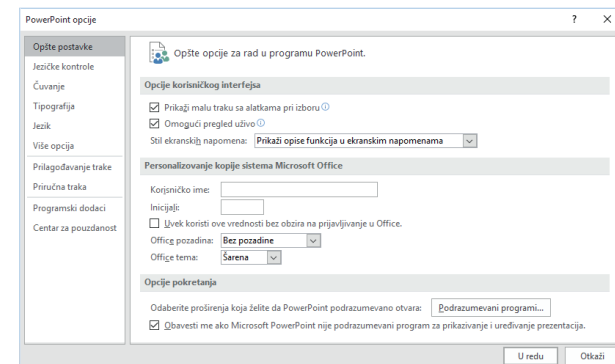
PowerPoint opcije

?
X

Opšte postavke
Jezičke kontrole
Čuvanje
Tipografija
Jezik
Više opcija
Prilagođavanje trake
Priručna traka
Programski dodaci
Centar za pouzdanost

Opšte opcije za rad u programu PowerPoint.

Opcije korisničkog interfejsa

☑ Prikaži malu traku sa alatkama pri izboru ⓘ
☑ Omogući pregled uživo ⓘ
Stil ekranskih napomena: Prikaži opise funkcija u ekranskim napomenama

Personalizovanje kopije sistema Microsoft Office

Korisničko ime:
Inicijali:
☐ Uvek koristi ove vrednosti bez obzira na prijavljivanje u Office.
Office pozadina: Bez pozadine
Office tema: Šarena

Opcije pokretanja

Odaberite proširenja koja želite da PowerPoint podrazumevano otvara: Podrazumevani programi...
☑ Obavesti me ako Microsoft PowerPoint nije podrazumevani program za prikazivanje i uređivanje prezentacija.

U redu
Otkaži